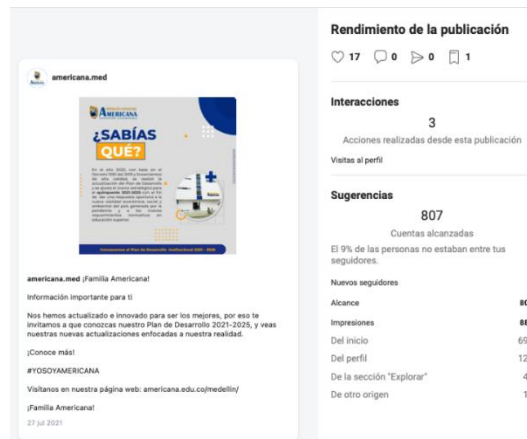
americana.med

AMERICANA

¿SABÍAS QUÉ?

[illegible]

americana.med ¡Familia Americana!

Información importante para ti

Nos hemos actualizado e innovado para ser los mejores, por eso te invitamos a que conozcas nuestro Plan de Desarrollo 2021-2025, y veas nuestras nuevas actualizaciones enfocadas a nuestra realidad.

¡Conoce más!

#YOSOYAMERICANA

Visítanos en nuestra página web: americana.edu.co/medellin/

¡Familia Americana!

27 jul 2021

Rendimiento de la publicación

17 0 0 1

Interacciones

3

Acciones realizadas desde esta publicación

Visitas al perfil

Sugerencias

807

Cuentas alcanzadas

El 9% de las personas no estaban entre tus seguidores.

Nuevos seguidores

Alcance 80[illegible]

Impresiones 88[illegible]

Del inicio 69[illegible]

Del perfil 12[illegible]

De la sección "Explorar" 4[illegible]

De otro origen 1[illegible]